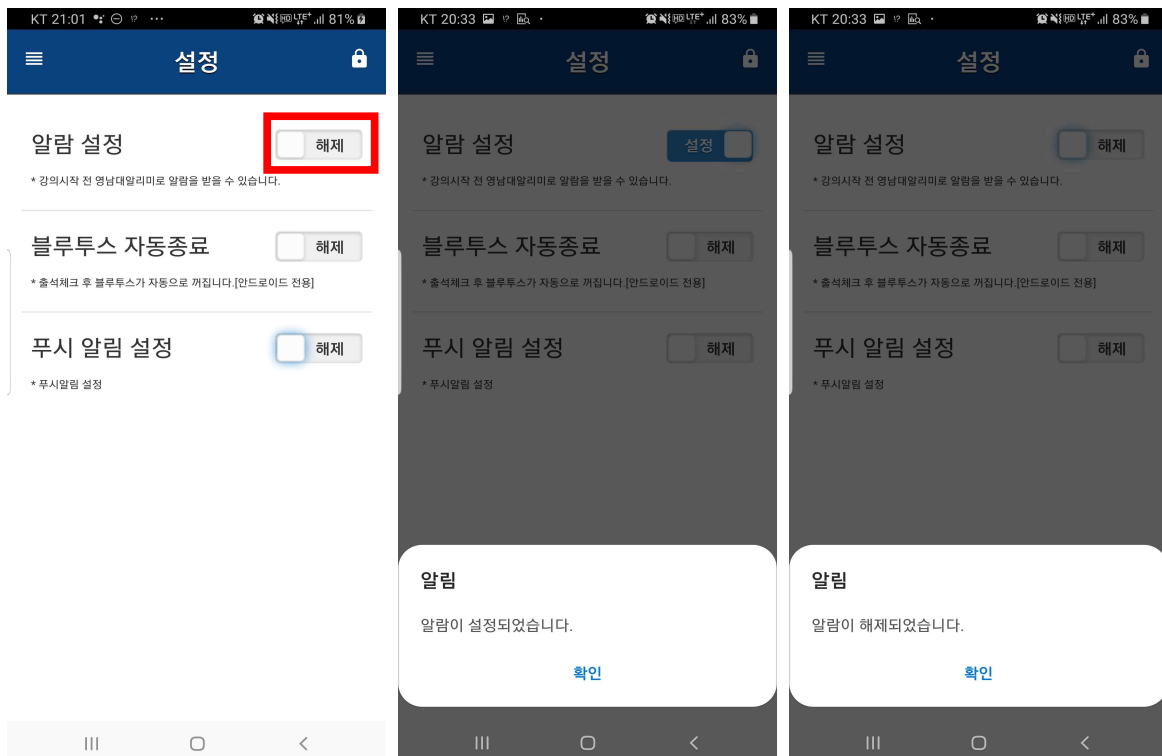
KT 21:01 ··· 81%

설정

알람 설정 해제

* 강의시작 전 영남대알리미로 알람을 받을 수 있습니다.

블루투스 자동종료 해제

* 출석체크 후 블루투스가 자동으로 꺼집니다.[안드로이드 전용]

푸시 알림 설정 해제

* 푸시알림 설정

KT 20:33 · 83%

설정

알람 설정 설정

* 강의시작 전 영남대알리미로 알람을 받을 수 있습니다.

블루투스 자동종료 해제

* 출석체크 후 블루투스가 자동으로 꺼집니다.[안드로이드 전용]

푸시 알림 설정 해제

* 푸시알림 설정

알림

알람이 설정되었습니다.

확인

KT 20:33 · 83%

설정

알람 설정 해제

* 강의시작 전 영남대알리미로 알람을 받을 수 있습니다.

블루투스 자동종료 해제

* 출석체크 후 블루투스가 자동으로 꺼집니다.[안드로이드 전용]

푸시 알림 설정 해제

* 푸시알림 설정

알림

알람이 해제되었습니다.

확인